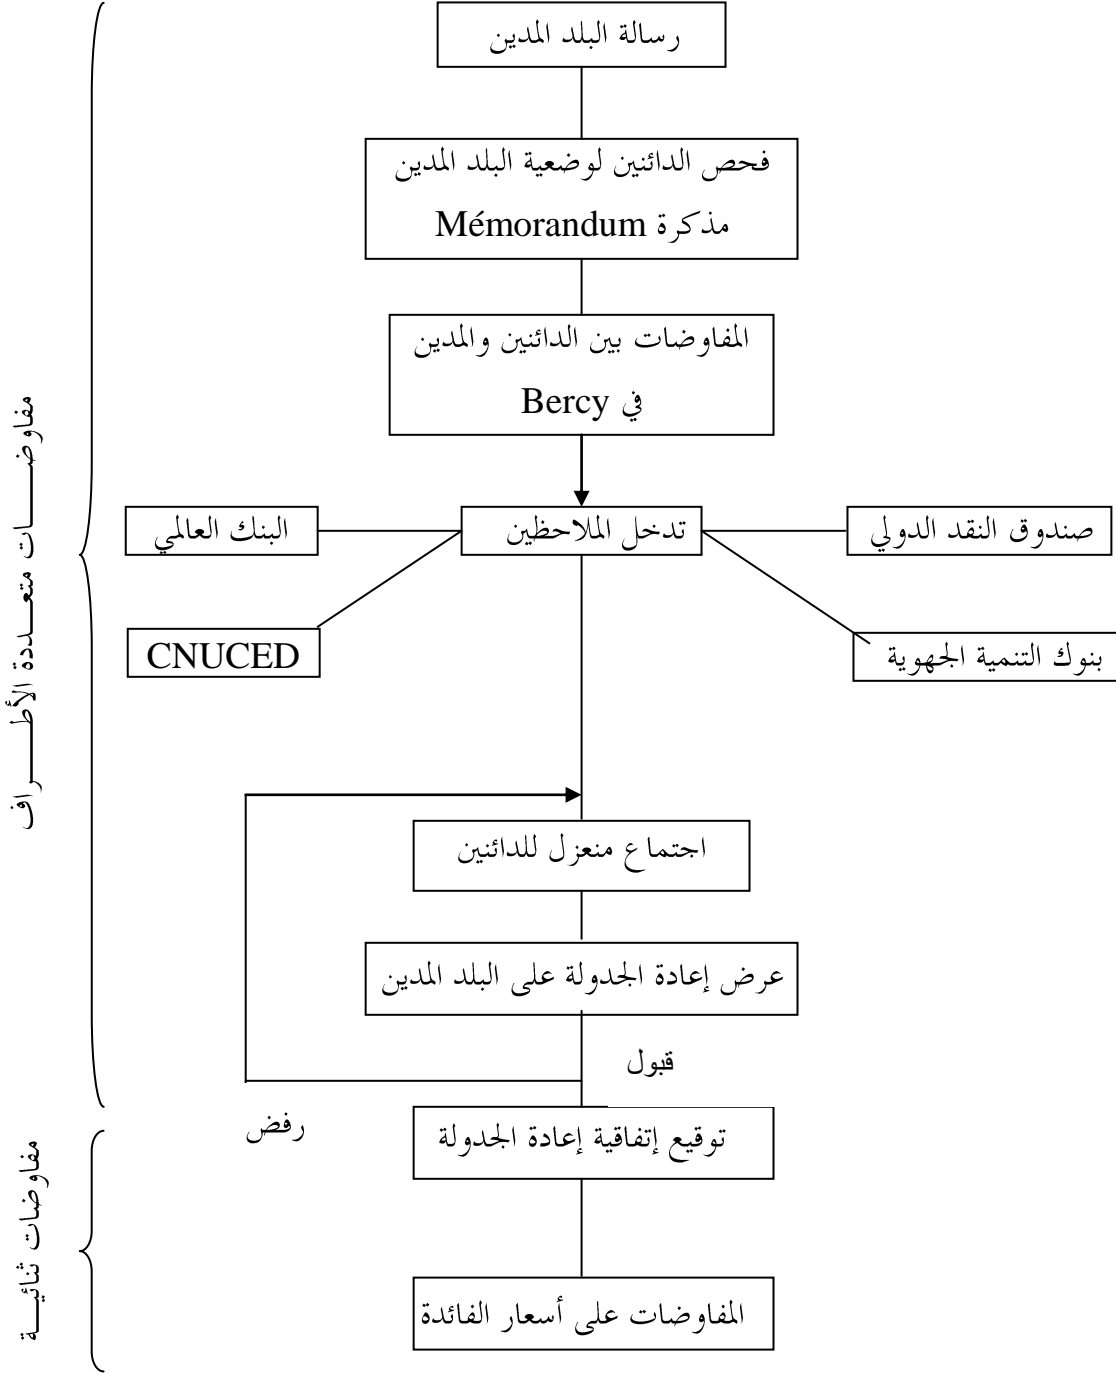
رسالة البلد المدين

فحص الدائنين لوضعية البلد المدين
مذكرة Mémorandum

المفاوضات بين الدائنين والمدين
في Bercy

البنك العالمي

تدخل الملاحظين

صندوق النقد الدولي

CNUCED

بنوك التنمية الجهوية

مفاوضـــات متعـــددة الأطـــراف

اجتماع منعزل للدائنين

عرض إعادة الجدولة على البلد المدين

قبول

رفض

توقيع إتفاقية إعادة الجدولة

مفاوضات ثنائيـة

المفاوضات على أسعار الفائدة